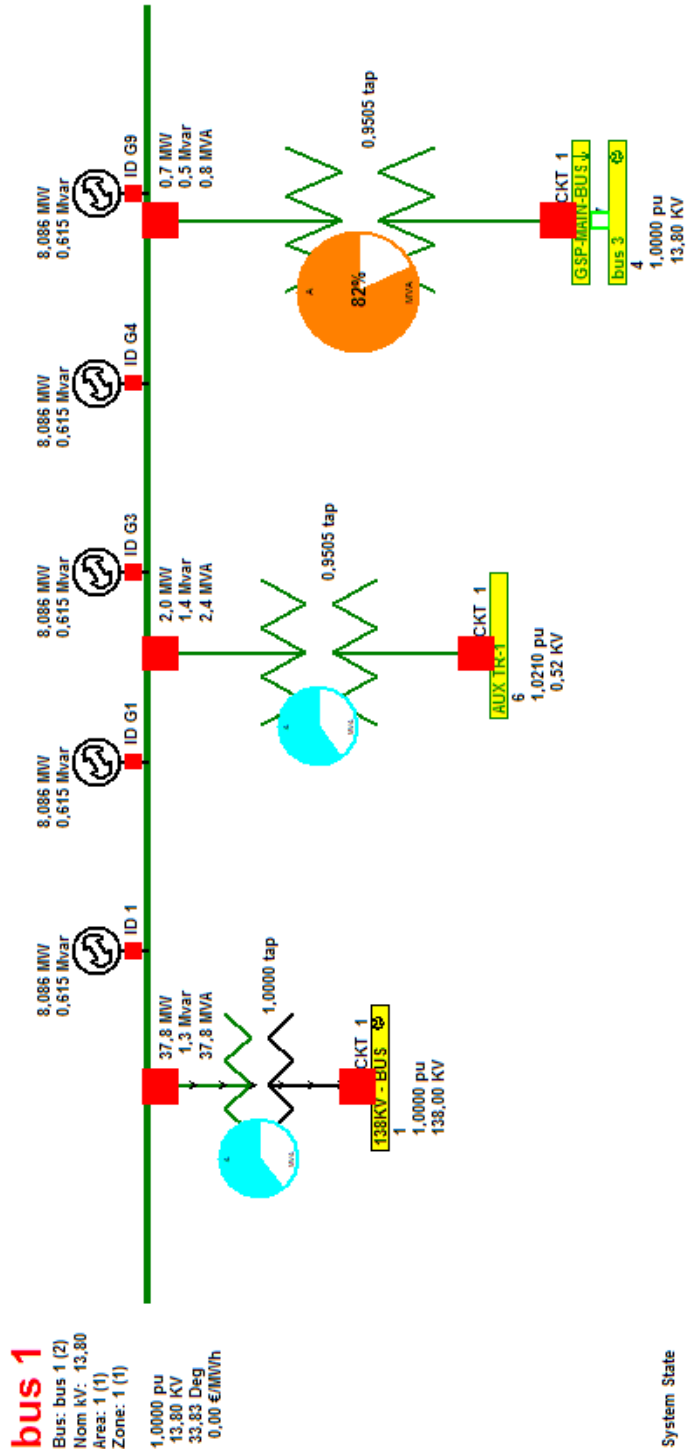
bus 1
Bus: bus 1 (2)
Nom kV: 13,80
Area: 1 (1)
Zone: 1 (1)

1,0000 pu
13,80 KV
33,83 Deg
0,00 €/MWh

System State

8,086 MW
0,615 Mvar
ID 1

8,086 MW
0,615 Mvar
ID G1

8,086 MW
0,615 Mvar
ID G3

8,086 MW
0,615 Mvar
ID G4

8,086 MW
0,615 Mvar
ID G9

37,8 MW
1,3 Mvar
37,8 MVA

1,0000 tap

CKT 1
138KV - BUS
1
1,0000 pu
138,00 KV

2,0 MW
1,4 Mvar
2,4 MVA

0,9505 tap

CKT 1
AUX TR-1
6
1,0210 pu
0,52 KV

0,7 MW
0,5 Mvar
0,8 MVA

0,9505 tap

82%
A
MVA

CKT 1
GSP-MAIN-BUS
bus 3
4
1,0000 pu
13,80 KV